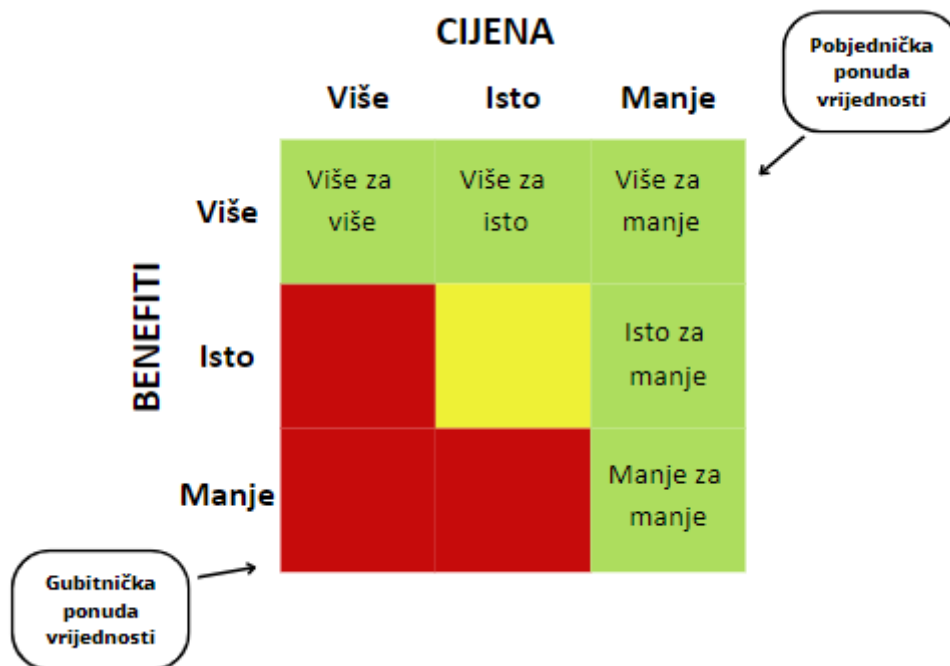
CIJENA

Pobjednička ponuda vrijednosti

BENEFITI

| | Više | Isto | Manje |
|---|---|---|---|
| Više | Više za više | Više za isto | Više za manje |
| Isto | | | Isto za manje |
| Manje | | | Manje za manje |

Gubitnička ponuda vrijednosti